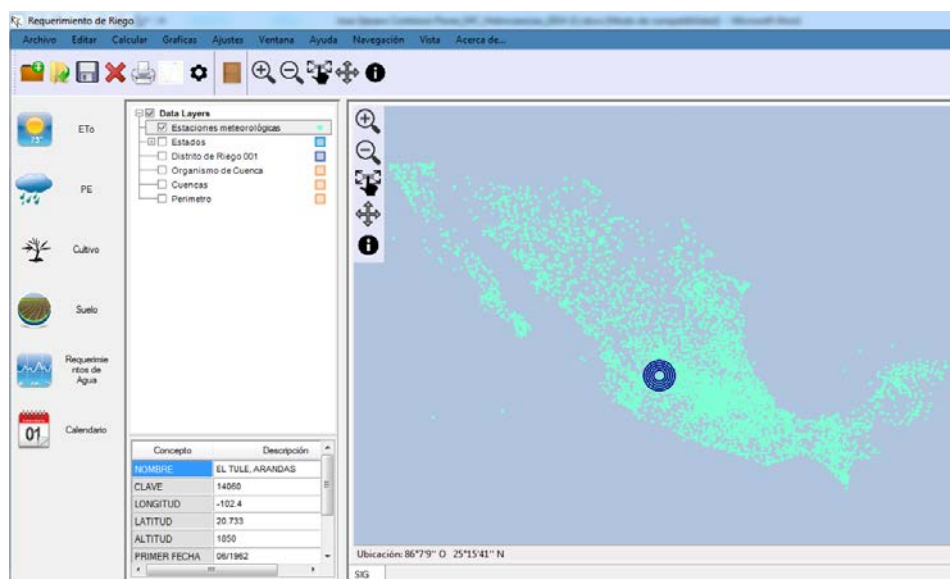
Requerimiento de Riego

Archivo Editar Calcular Graficas Ajustes Ventana Ayuda Navegación Vista Acerca de...

ETo

PE

Cultivo

Suelo

Requerimientos de Agua

01

Calendario

Data Layers
Estaciones meteorológicas
Estados
Distrito de Riego 001
Organismo de Cuenca
Cuencas
Perimetro

| Concepto | Descripción |
|---|---|
| NOMBRE | EL TULE, ARANDAS |
| CLAVE | 14060 |
| LONGITUD | -102.4 |
| LATITUD | 20.733 |
| ALTITUD | 1850 |
| PRIMER FECHA | 06/1962 |

Ubicación: 86°7'9'' O 25°15'41'' N

SIG